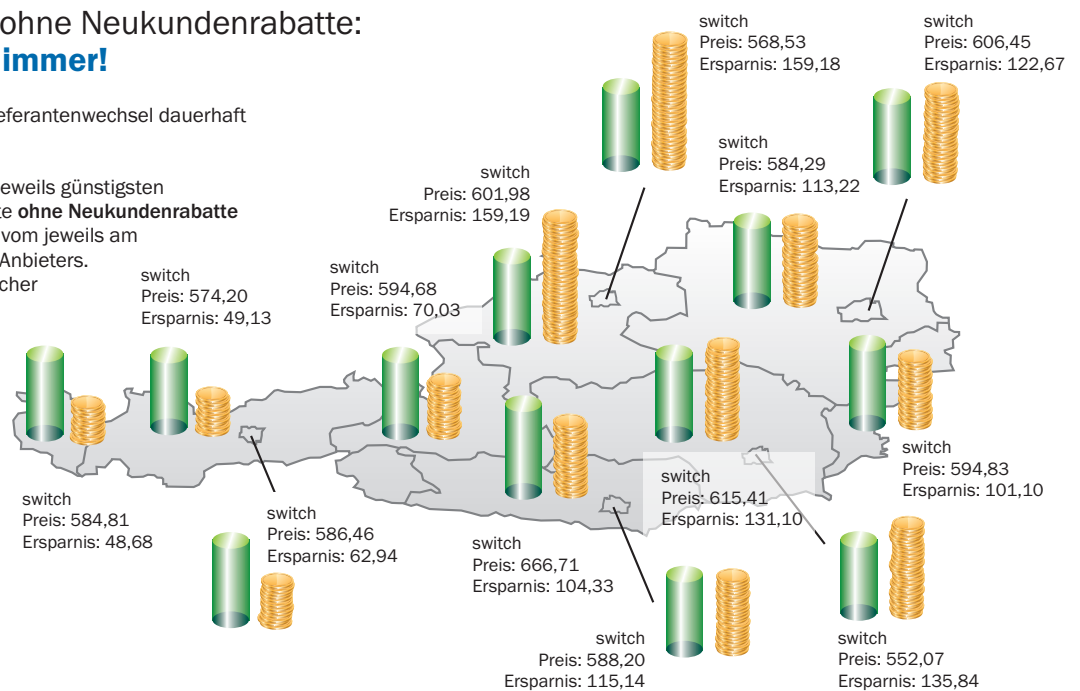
ohne Neukundenrabatte:
immer!

eferantenwechsel dauerhaft

eweils günstigsten
e **ohne Neukundenrabatte**
vom jeweils am
Anbieters.
cher

switch
Preis: 568,53
Ersparnis: 159,18

switch
Preis: 606,45
Ersparnis: 122,67

switch
Preis: 584,29
Ersparnis: 113,22

switch
Preis: 601,98
Ersparnis: 159,19

switch
Preis: 574,20
Ersparnis: 49,13

switch
Preis: 594,68
Ersparnis: 70,03

switch
Preis: 594,83
Ersparnis: 101,10

switch
Preis: 615,41
Ersparnis: 131,10

switch
Preis: 584,81
Ersparnis: 48,68

switch
Preis: 586,46
Ersparnis: 62,94

switch
Preis: 666,71
Ersparnis: 104,33

switch
Preis: 588,20
Ersparnis: 115,14

switch
Preis: 552,07
Ersparnis: 135,84